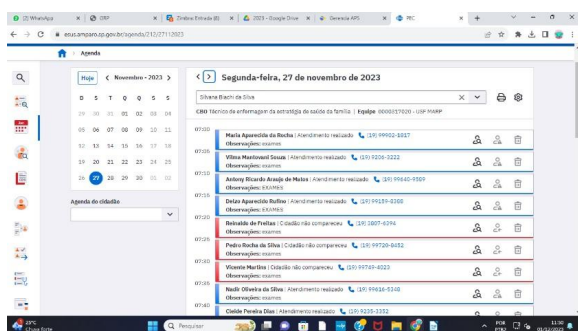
(2) WhatsApp | CRP | Dridove Entrada (8) | 2023 - Google Drive | Gerencia APS | PEC

esus.amparo.sp.gov.br/agenda/21/27112023

Agenda

Hoje < Novembro - 2023 >

| D | S | T | Q | Q | S | S |
|---|---|---|---|---|---|---|
| 29 | 30 | 31 | 01 | 02 | 03 | 04 |
| 05 | 06 | 07 | 08 | 09 | 10 | 11 |
| 12 | 13 | 14 | 15 | 16 | 17 | 18 |
| 19 | 20 | 21 | 22 | 23 | 24 | 25 |
| 26 | 27 | 28 | 29 | 30 | 01 | 02 |

Agenda do cidadão

< > Segunda-feira, 27 de novembro de 2023

Silvana Bachi da Silva

CBO Técnico de enfermagem da estratégia de saúde da família | Equipe 0000237020 - USF MARP

07:00 Maria Aparecida da Rocha | Atendimento realizado (19) 99902-8817
Observações: exames

Vilma Mantovani Souza | Atendimento realizado (19) 9208-3222
Observações: exames

07:10 Antony Ricardo Araujo de Matos | Atendimento realizado (19) 99640-9509
Observações: EXAMES

07:15 Deize Aparecida Rufino | Atendimento realizado (19) 99159-8388
Observações: EXAMES

07:20 Reinaldo de Freitas | Cidadão não compareceu (19) 3807-6396
Observações: exames

07:25 Pedro Rocha da Silva | Cidadão não compareceu (19) 99720-8652
Observações: exames

07:30 Vicente Martins | Cidadão não compareceu (19) 99749-4023
Observações: exames

07:35 Nadir Oliveira da Silva | Atendimento realizado (19) 99836-5348
Observações: exames

07:40 Cleide Pereira Dias | Atendimento realizado (19) 9235-3352

29°C Chuva forte
Pesquisar
POR PTB2 11:30 01/12/2023